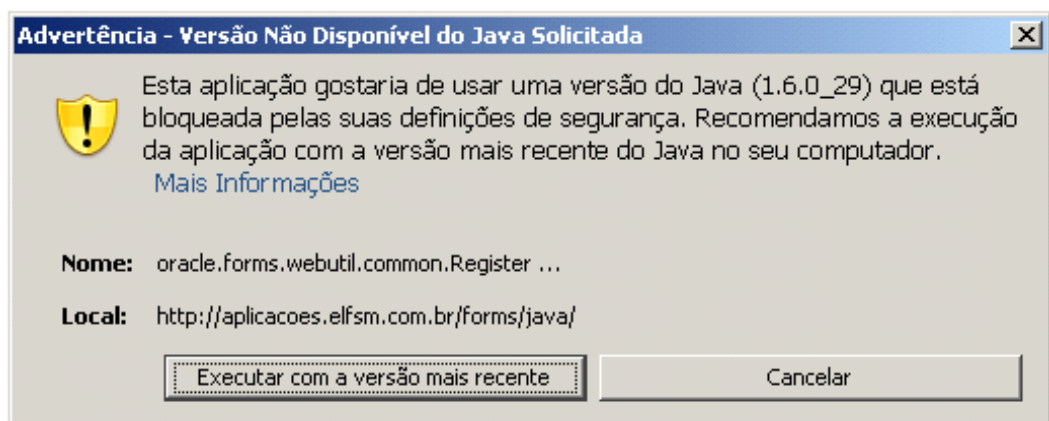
Advertência - Versão Não Disponível do Java Solicitada

Esta aplicação gostaria de usar uma versão do Java (1.6.0_29) que está bloqueada pelas suas definições de segurança. Recomendamos a execução da aplicação com a versão mais recente do Java no seu computador.
Mais Informações

Nome: oracle.forms.webutil.common.Register ...

Local: http://aplicacoes.elfsm.com.br/forms/java/

Executar com a versão mais recente

Cancelar